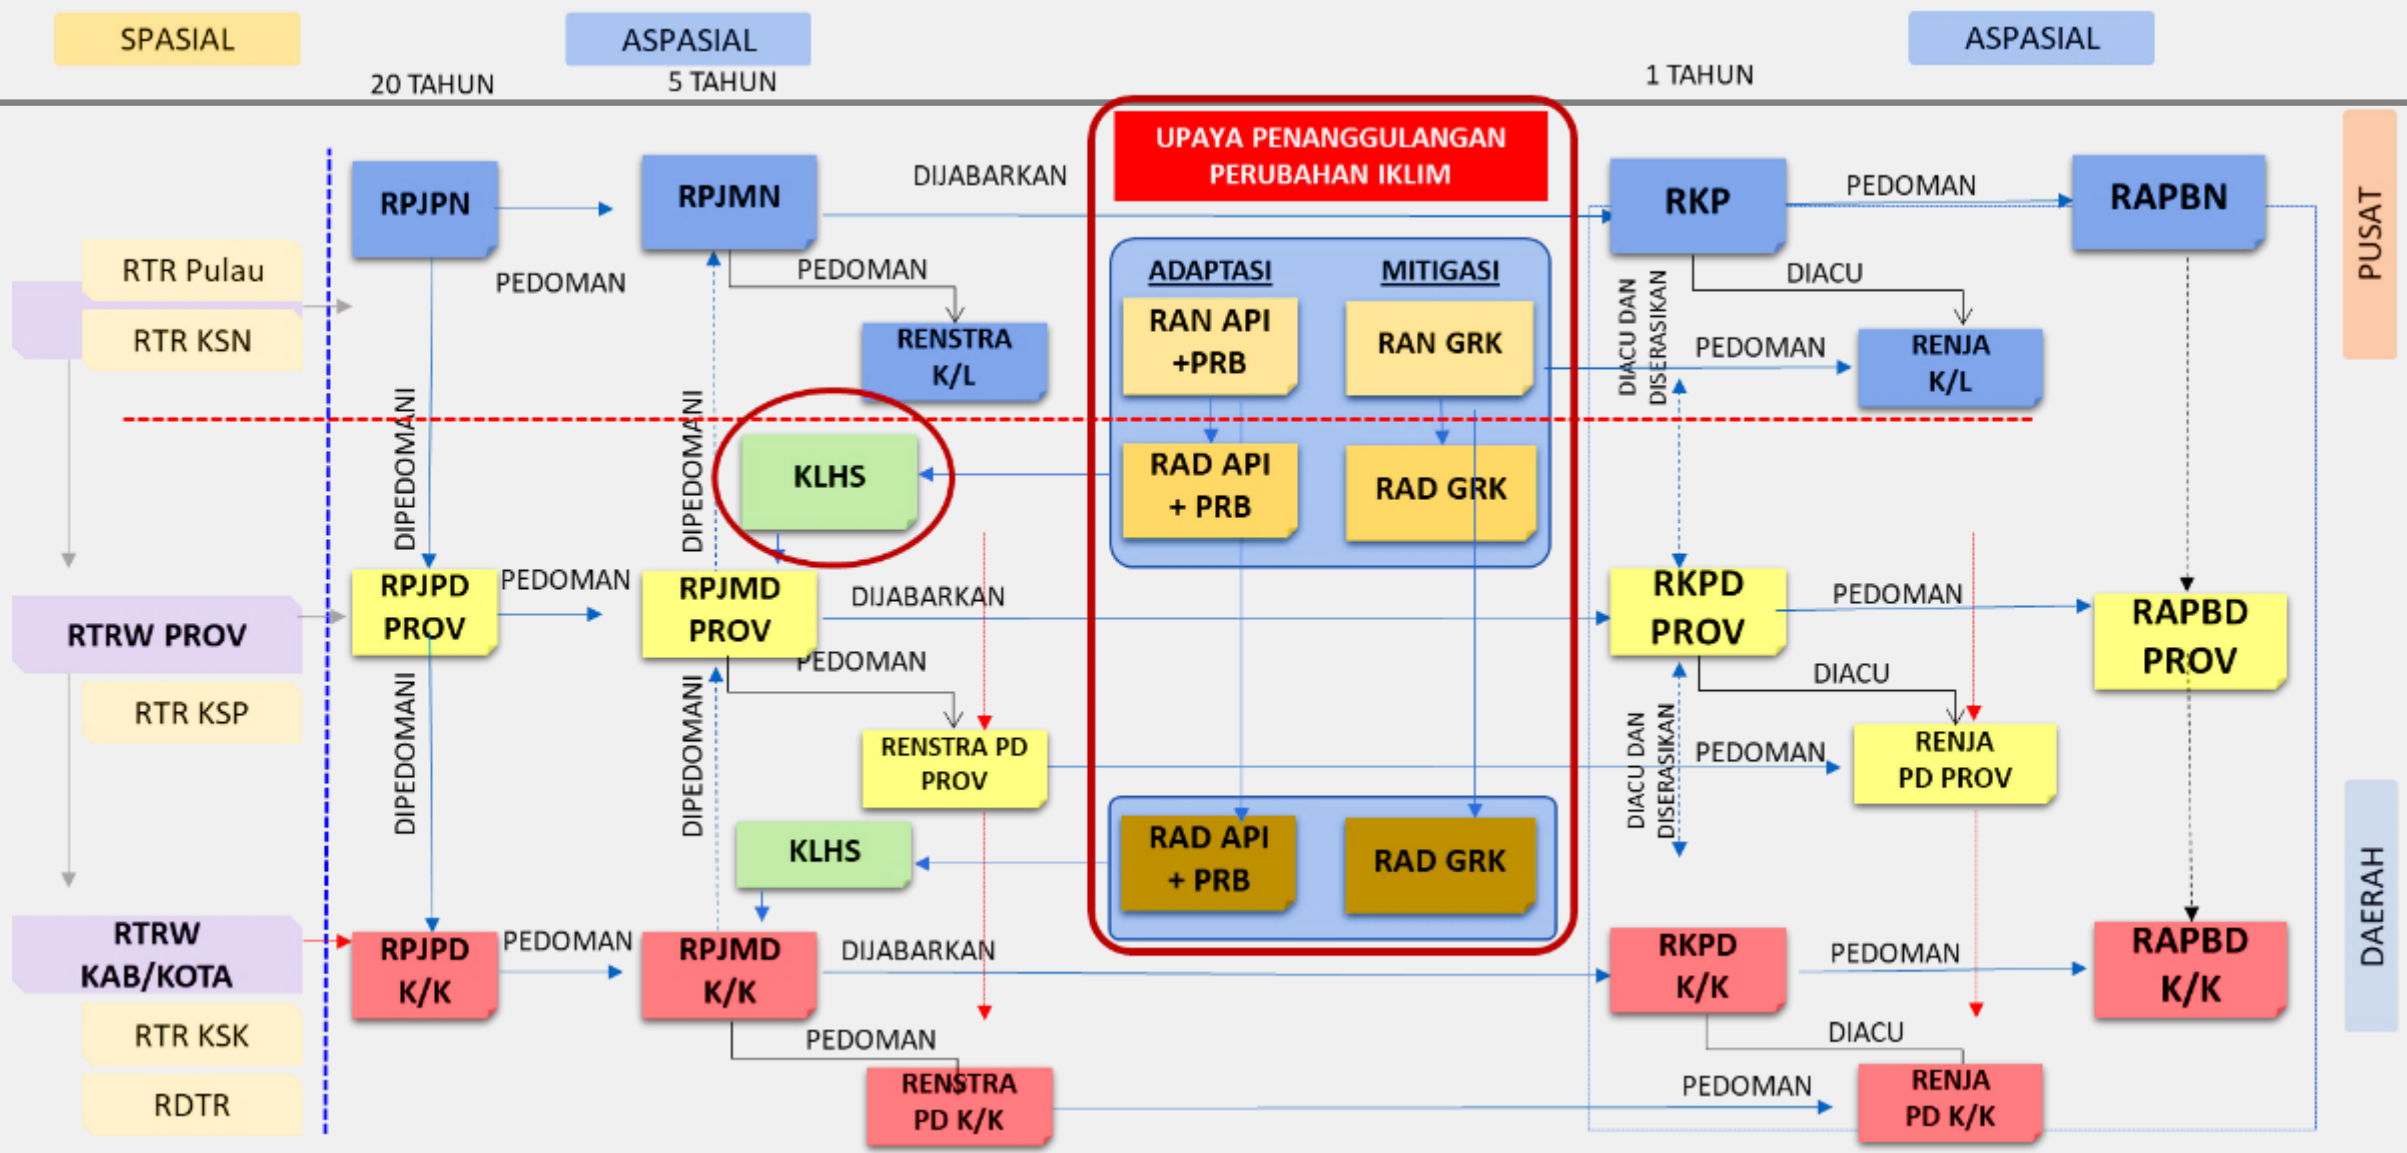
SPASIAL

ASPASIAL

20 TAHUN

5 TAHUN

1 TAHUN

ASPASIAL

UPAYA PENANGGULANGAN PERUBAHAN IKLIM

PUSAT

RPJPN

RPJMN

DIJABARKAN

RKP

PEDOMAN

RAPBN

RTR Pulau

RTR KSN

PEDOMAN

PEDOMAN

RENSTRA K/L

ADAPTASI

MITIGASI

RAN API +PRB

RAN GRK

DIACU

DIACU DAN DISERASIKAN

PEDOMAN

RENJA K/L

DIPEDOMANI

DIPEDOMANI

KLHS

RAD API + PRB

RAD GRK

RTRW PROV

RPJPD PROV

PEDOMAN

RPJMD PROV

DIJABARKAN

RKPD PROV

PEDOMAN

RAPBD PROV

PEDOMAN

DIACU

RTR KSP

DIPEDOMANI

DIPEDOMANI

RENSTRA PD PROV

DIACU DAN DISERASIKAN

PEDOMAN

RENJA PD PROV

KLHS

RAD API + PRB

RAD GRK

DAERAH

RTRW KAB/KOTA

RPJPD K/K

PEDOMAN

RPJMD K/K

DIJABARKAN

RKPD K/K

PEDOMAN

RAPBD K/K

RTR KSK

PEDOMAN

DIACU

RDTR

RENSTRA PD K/K

PEDOMAN

RENJA PD K/K